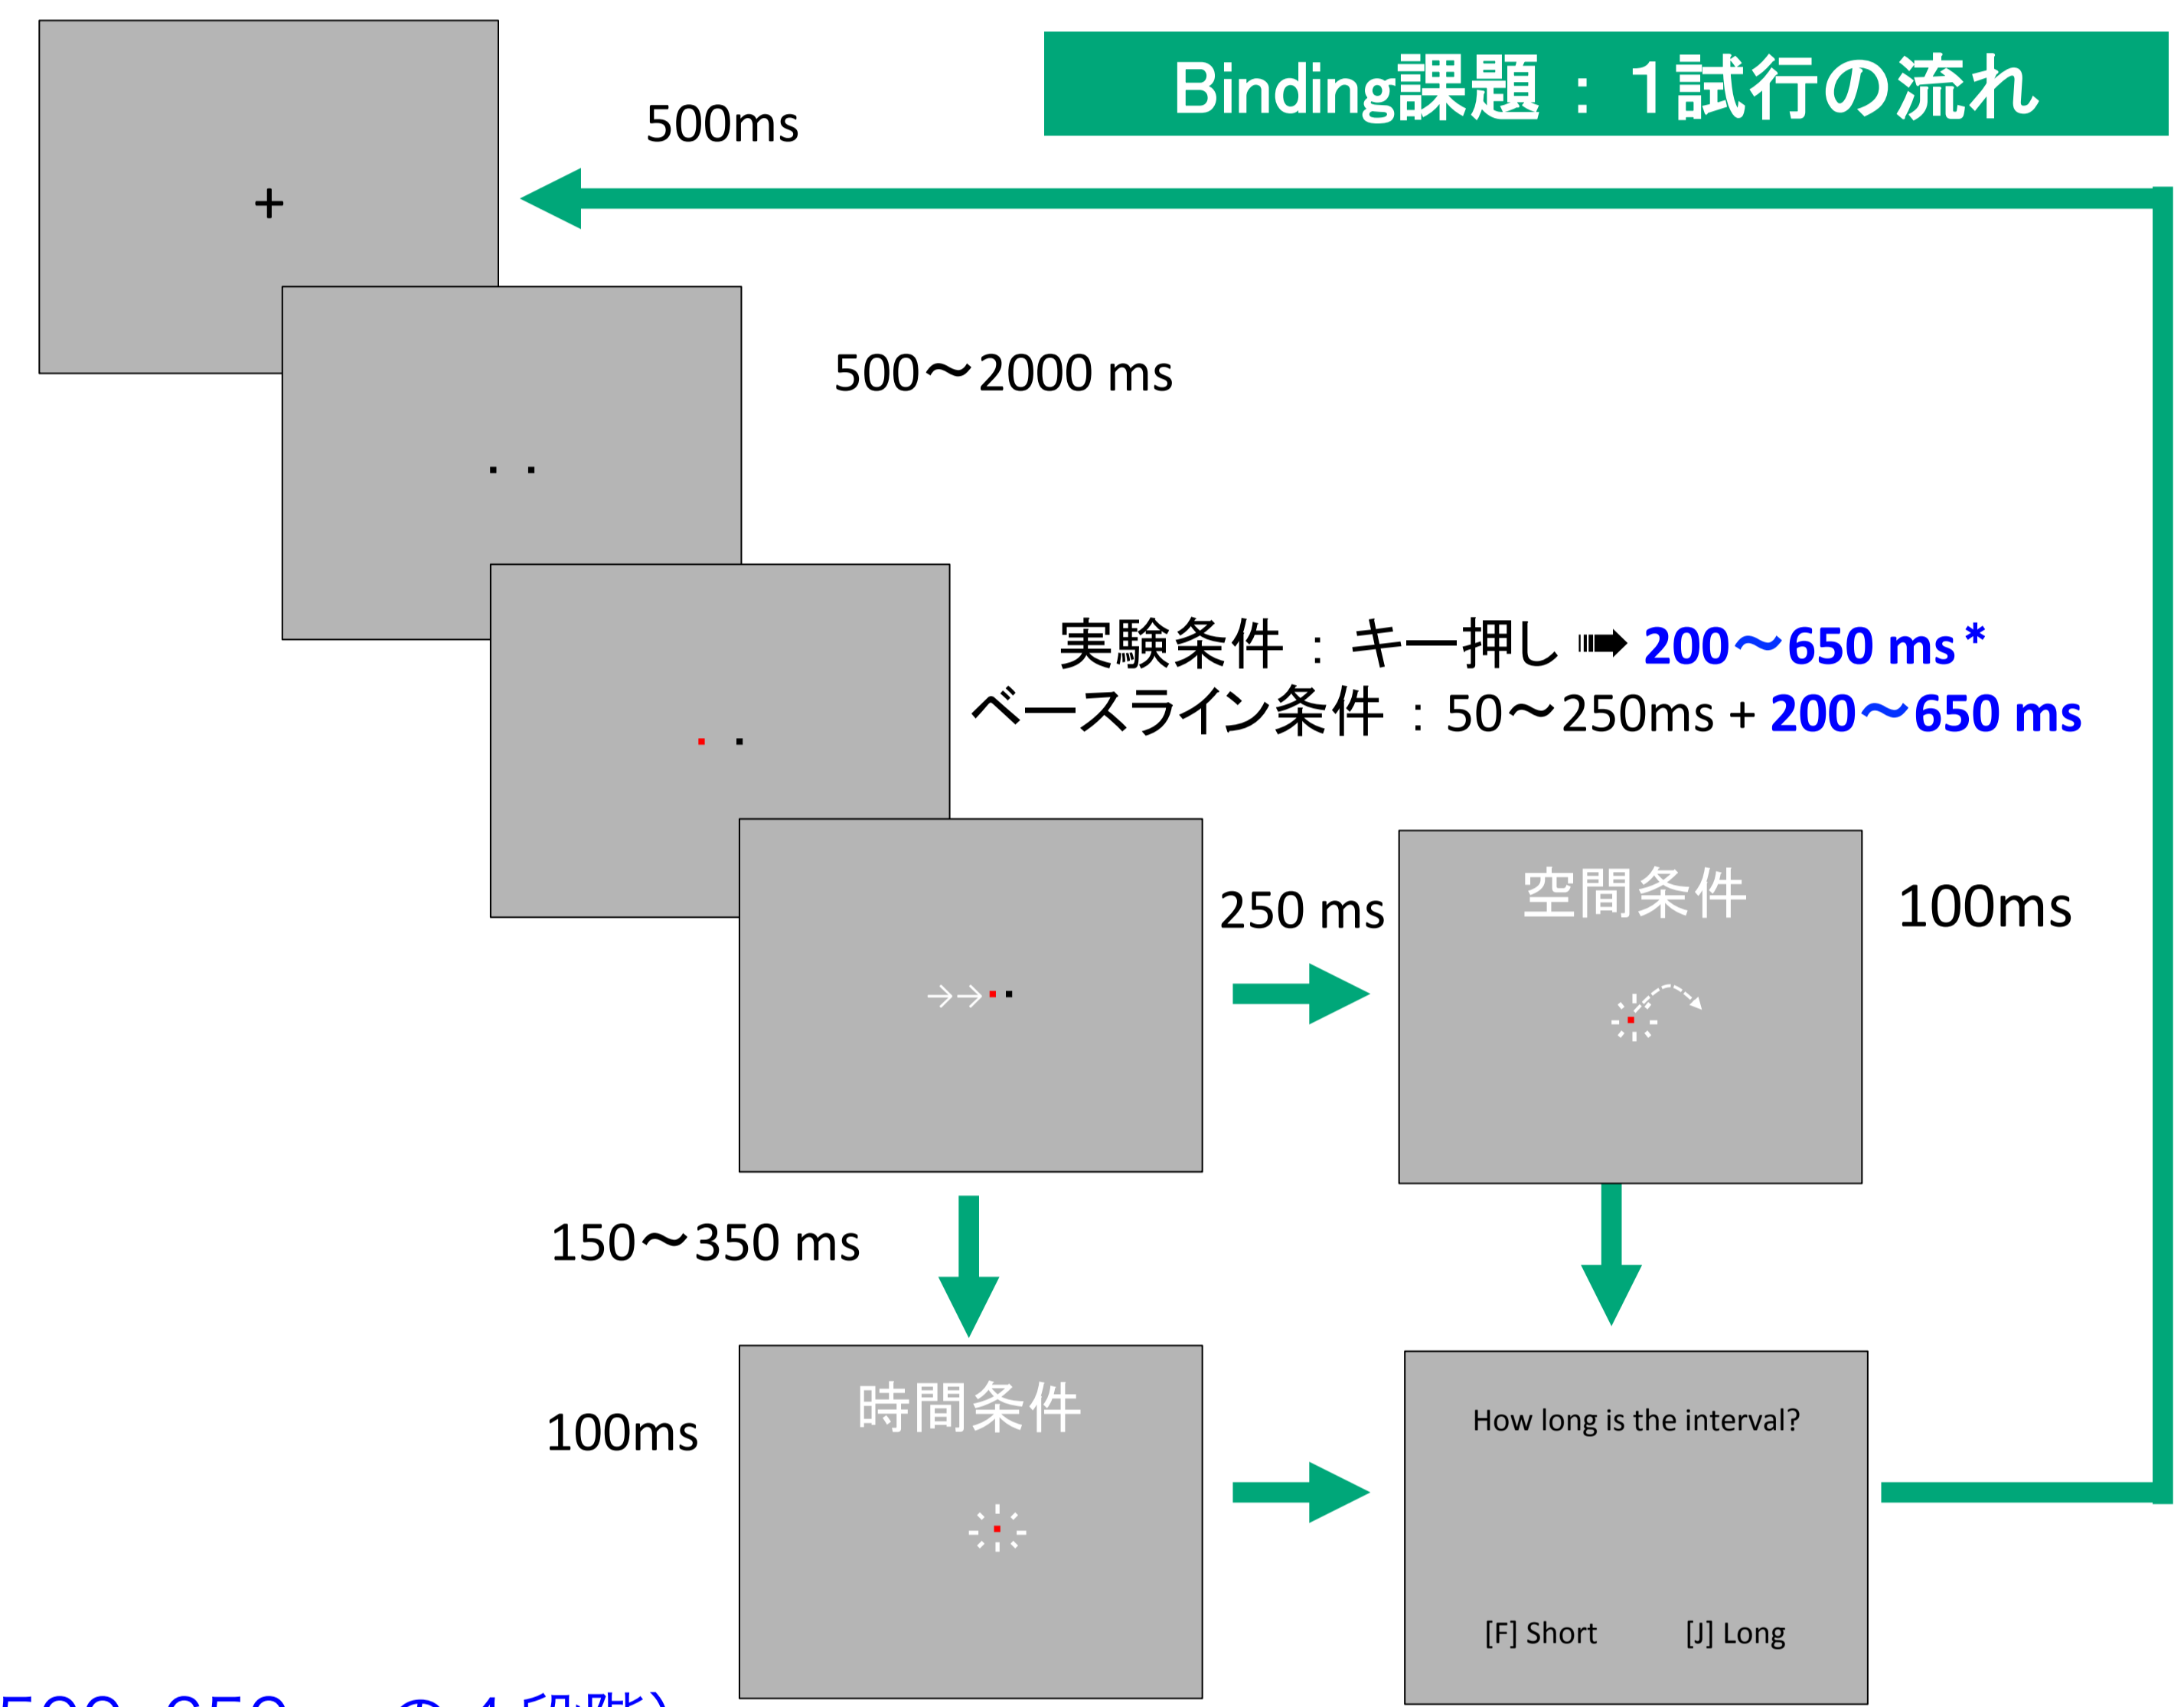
Binding課題 ： 1試行の流れ

500ms

+

500〜2000 ms

実験条件 ： キー押し ➠ 200〜650 ms *
ベースライン条件 ： 50〜250ms + 200〜650 ms

250 ms

空間条件

100ms

150〜350 ms

100ms

時間条件

How long is the interval?

[F] Short [J] Long

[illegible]